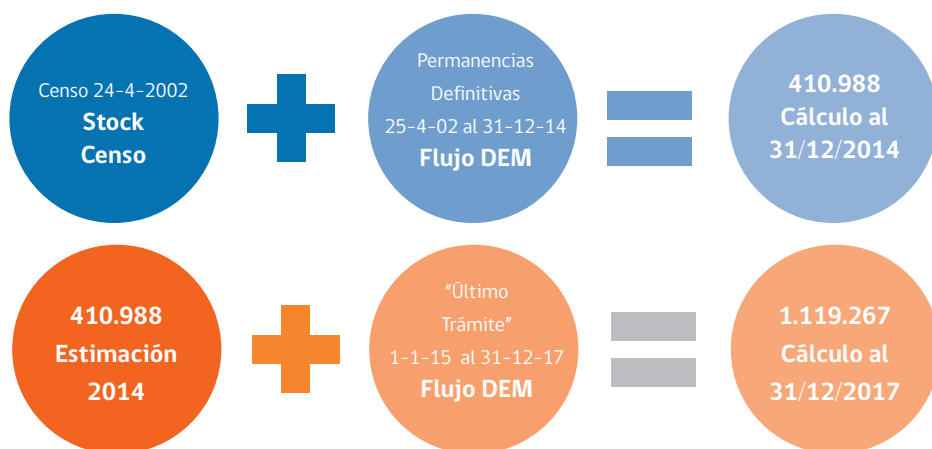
Censo 24-4-2002
**Stock Censo**

Permanencias Definitivas
25-4-02 al 31-12-14
**Flujo DEM**

**410.988
Cálculo al
31/12/2014**

**410.988
Estimación
2014**

"Último Trámite"
1-1-15 al 31-12-17
**Flujo DEM**

**1.119.267
Cálculo al
31/12/2017**